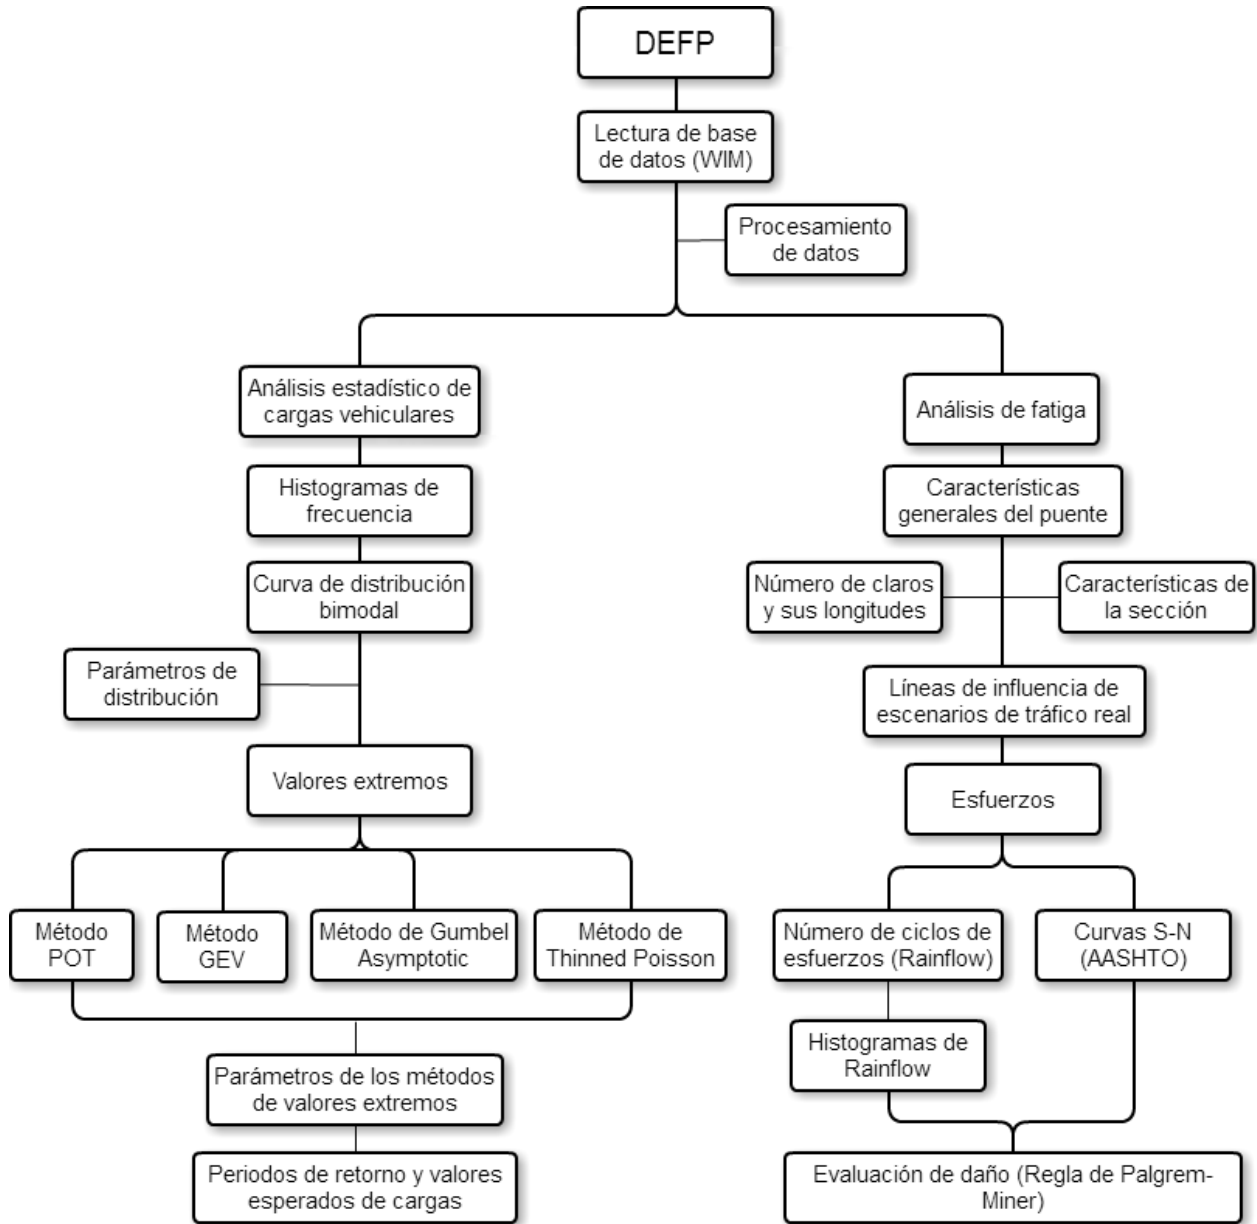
DEFP

Lectura de base de datos (WIM)

Procesamiento de datos

Análisis estadístico de cargas vehiculares

Histogramas de frecuencia

Curva de distribución bimodal

Parámetros de distribución

Valores extremos

Método POT

Método GEV

Método de Gumbel Asymptotic

Método de Thinned Poisson

Parámetros de los métodos de valores extremos

Periodos de retorno y valores esperados de cargas

Análisis de fatiga

Características generales del puente

Número de claros y sus longitudes

Características de la sección

Líneas de influencia de escenarios de tráfico real

Esfuerzos

Número de ciclos de esfuerzos (Rainflow)

Curvas S-N (AASHTO)

Histogramas de Rainflow

Evaluación de daño (Regla de Palgrem-Miner)